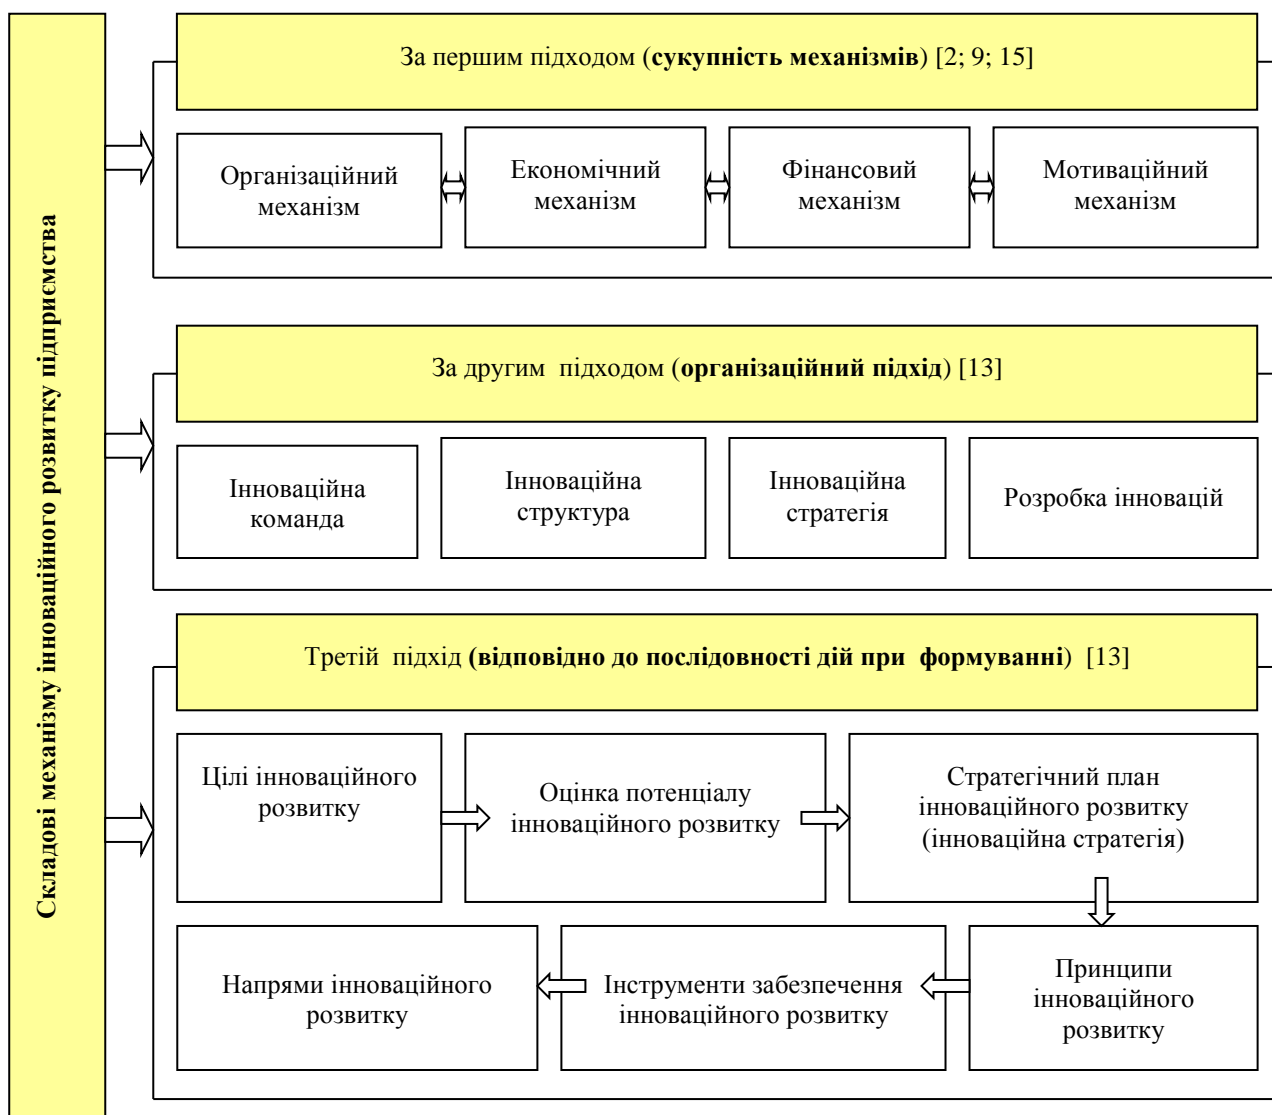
Складові механізму інноваційного розвитку підприємства

За першим підходом (**сукупність механізмів**) [2; 9; 15]

Організаційний механізм

Економічний механізм

Фінансовий механізм

Мотиваційний механізм

За другим підходом (**організаційний підхід**) [13]

Інноваційна команда

Інноваційна структура

Інноваційна стратегія

Розробка інновацій

Третій підхід (**відповідно до послідовності дій при формуванні**) [13]

Цілі інноваційного розвитку

Оцінка потенціалу інноваційного розвитку

Стратегічний план інноваційного розвитку (інноваційна стратегія)

Принципи інноваційного розвитку

Інструменти забезпечення інноваційного розвитку

Напрями інноваційного розвитку